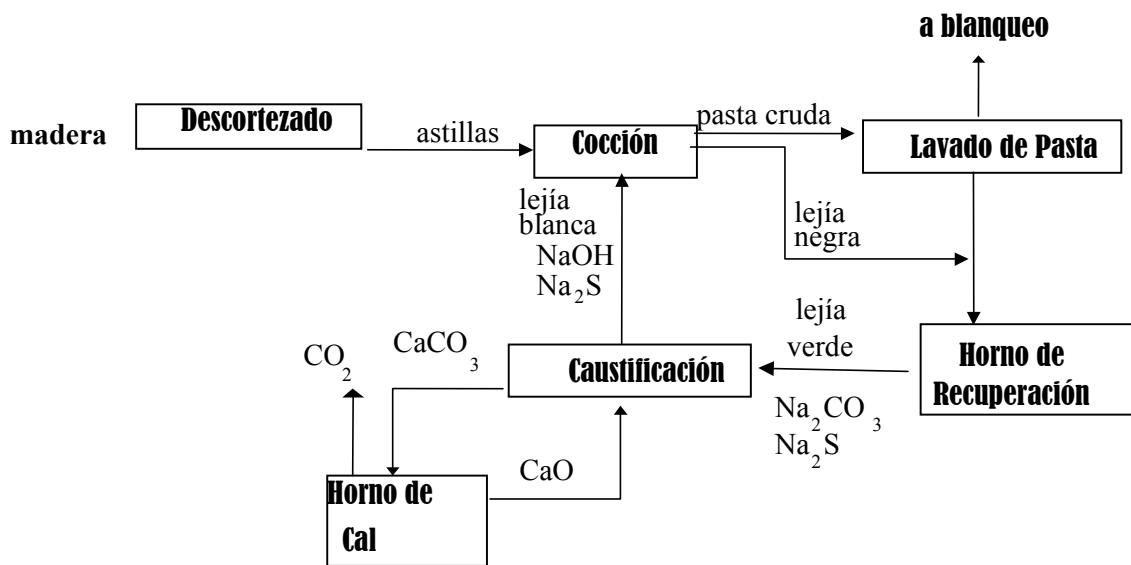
a blanqueo

madera

Descortezado

astillas

Cocción

pasta cruda

Lavado de Pasta

lejía blanca
NaOH
$Na_2S$

lejía negra

lejía verde

$CO_2$

$CaCO_3$

Caustificación

Horno de Recuperación

$Na_2CO_3$
$Na_2S$

CaO

Horno de Cal